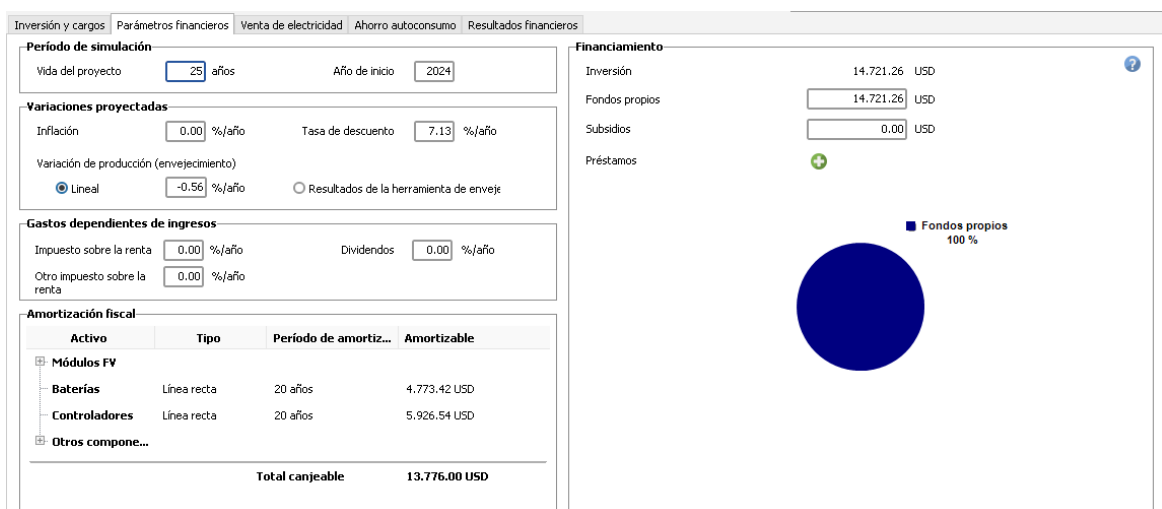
Inversión y cargos | Parámetros financieros | Venta de electricidad | Ahorro autoconsumo | Resultados financieros

Período de simulación
Vida del proyecto 25 años
Año de inicio 2024

Variaciones proyectadas
Inflación 0.00 %/año
Tasa de descuento 7.13 %/año
Variación de producción (envejecimiento)
Lineal -0.56 %/año
Resultados de la herramienta de enveje

Gastos dependientes de ingresos
Impuesto sobre la renta 0.00 %/año
Dividendos 0.00 %/año
Otro impuesto sobre la renta 0.00 %/año

Amortización fiscal

| Activo | Tipo | Período de amortiz... | Amortizable |
|---|---|---|---|
| Módulos FV | | | |
| Baterías | Línea recta | 20 años | 4.773.42 USD |
| Controladores | Línea recta | 20 años | 5.926.54 USD |
| Otros compone... | | | |
| | Total canjeable | | 13.776.00 USD |

Financiamiento
Inversión 14.721.26 USD
Fondos propios 14.721.26 USD
Subsidios 0.00 USD
Préstamos

Fondos propios
100 %